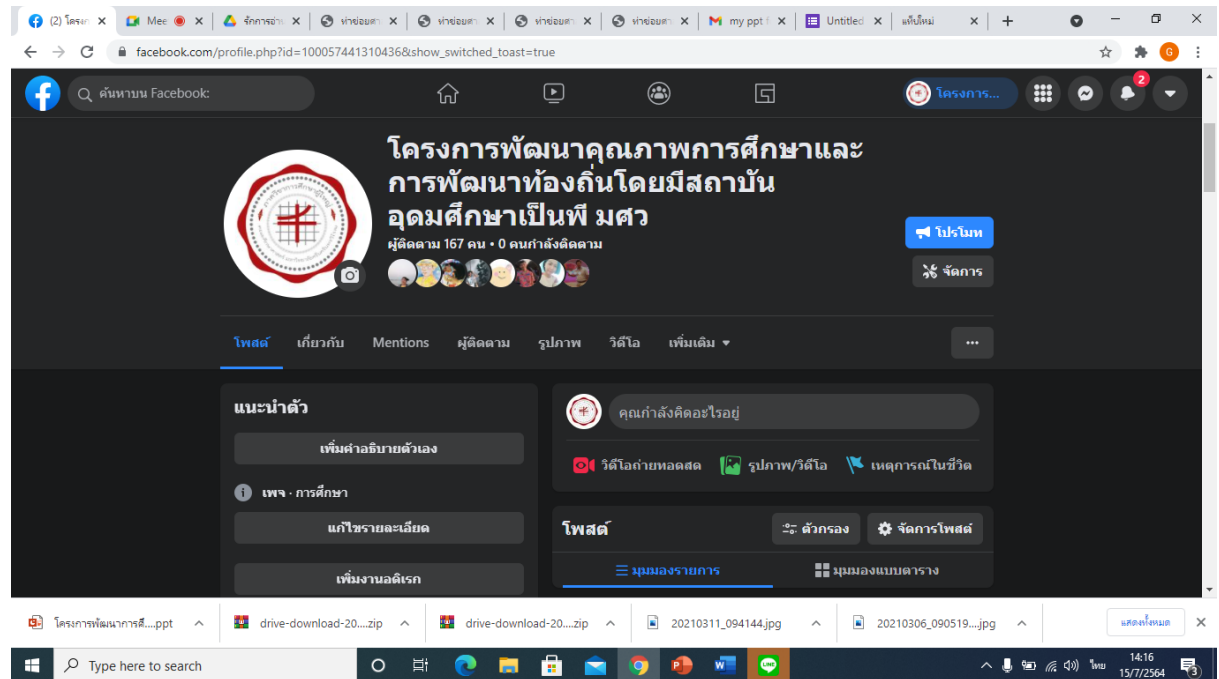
(2) โครงก ×
Mee ×
จัดการอ่าน ×
ฝ่ายบ่อยสา ×
ฝ่ายบ่อยสา ×
ฝ่ายบ่อยสา ×
ฝ่ายบ่อยสา ×
my ppt f ×
Untitled ×
แท็บใหม่ ×
+

facebook.com/profile.php?id=100057441310436&show_switched_toast=true

ค้นหาบน Facebook:

โครงการ...

2

โครงการพัฒนาคุณภาพการศึกษาและการพัฒนาท้องถิ่นโดยมีสถาบันอุดมศึกษาเป็นพี มศว

ผู้ติดตาม 167 คน • 0 คนกำลังติดตาม

โปรโมท

จัดการ

โพสต์ เกี่ยวกับ Mentions ผู้ติดตาม รูปภาพ วิดีโอ เพิ่มเติม ▾

...

แนะนำตัว

เพิ่มคำอธิบายตัวเอง

เพจ · การศึกษา

แก้ไขรายละเอียด

เพิ่มงานอดิเรก

คุณกำลังคิดอะไรอยู่

วิดีโอถ่ายทอดสด รูปภาพ/วิดีโอ เหตุการณ์ในชีวิต

โพสต์

ตัวกรอง

จัดการโพสต์

มุมมองรายการ

มุมมองแบบตาราง

โครงการพัฒนาการศึ....ppt

drive-download-20....zip

drive-download-20....zip

20210311_094144.jpg

20210306_090519....jpg

แสดงทั้งหมด

Type here to search

ไทย

14:16
15/7/2564

3